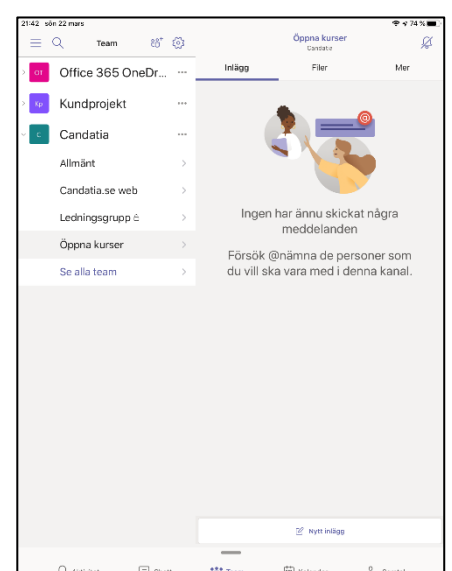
21:42 sön 22 mars

74 %

Team

Öppna kurser
Candatia

Of Office 365 OneDr... ···

Kp Kundprojekt ···

C Candatia ···

Allmänt

Candatia.se web

Ledningsgrupp

Öppna kurser

Se alla team

Inlägg

Filer

Mer

Ingen har ännu skickat några meddelanden

Försök @nämna de personer som du vill ska vara med i denna kanal.

Nytt inlägg

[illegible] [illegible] Team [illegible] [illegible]